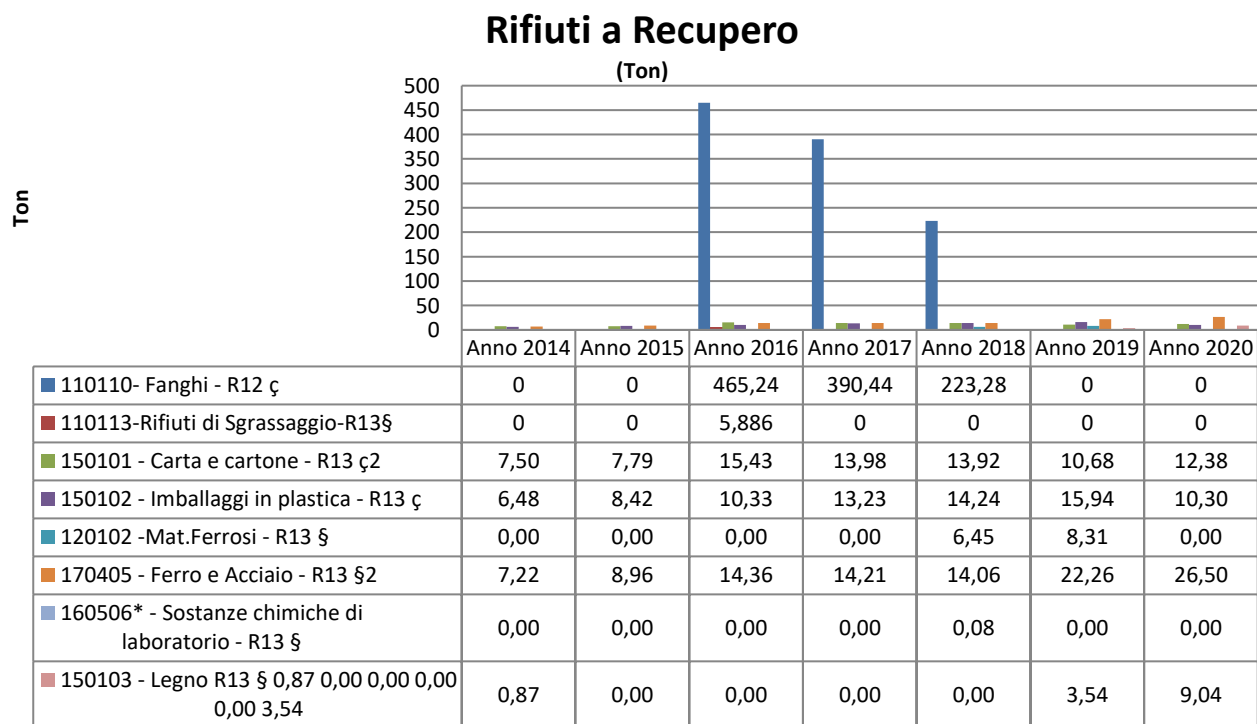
Rifiuti a Recupero

(Ton)

Ton

500
450
400
350
300
250
200
150
100
50
0

| | Anno 2014 | Anno 2015 | Anno 2016 | Anno 2017 | Anno 2018 | Anno 2019 | Anno 2020 |
|---|---|---|---|---|---|---|---|
| 110110- Fanghi - R12 ç | 0 | 0 | 465,24 | 390,44 | 223,28 | 0 | 0 |
| 110113-Rifiuti di Sgrassaggio-R13§ | 0 | 0 | 5,886 | 0 | 0 | 0 | 0 |
| 150101 - Carta e cartone - R13 ç2 | 7,50 | 7,79 | 15,43 | 13,98 | 13,92 | 10,68 | 12,38 |
| 150102 - Imballaggi in plastica - R13 ç | 6,48 | 8,42 | 10,33 | 13,23 | 14,24 | 15,94 | 10,30 |
| 120102 -Mat.Ferrosi - R13 § | 0,00 | 0,00 | 0,00 | 0,00 | 6,45 | 8,31 | 0,00 |
| 170405 - Ferro e Acciaio - R13 §2 | 7,22 | 8,96 | 14,36 | 14,21 | 14,06 | 22,26 | 26,50 |
| 160506* - Sostanze chimiche di laboratorio - R13 § | 0,00 | 0,00 | 0,00 | 0,00 | 0,08 | 0,00 | 0,00 |
| 150103 - Legno R13 § 0,87 0,00 0,00 0,00 0,00 3,54 | 0,87 | 0,00 | 0,00 | 0,00 | 0,00 | 3,54 | 9,04 |